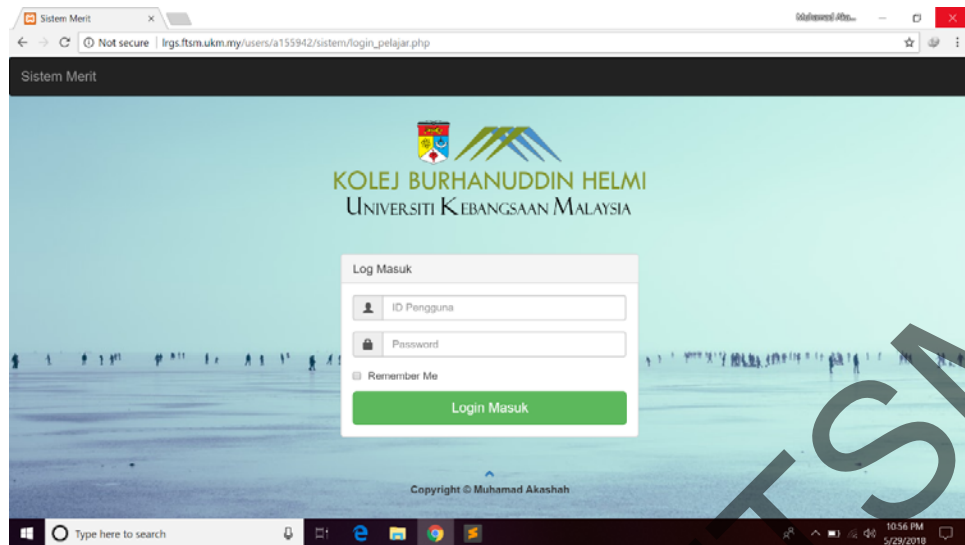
Sistem Merit ×

Muhamad Aka...

Not secure | lrgs.ftsm.ukm.my/users/a155942/sistem/login_pelajar.php

Sistem Merit

KOLEJ BURHANUDDIN HELMI
UNIVERSITI KEBANGSAAN MALAYSIA

Log Masuk

ID Pengguna

Password

Remember Me

Login Masuk

Copyright © Muhamad Akashah

Type here to search

10:56 PM
5/29/2018

FTSM